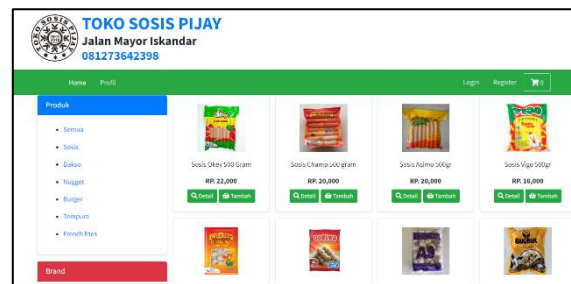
TOKO SOSIS PIJAY
Jalan Mayor Iskandar
081273642398

Home Profil
Login Register 0

Produk
Semua
Sosis
Bakso
Nugget
Burger
Tempura
French fries

Brand

Sosis Okey 500 Gram
RP. 22,000
Detail Tambah

Sosis Champ 500 gram
RP. 20,000
Detail Tambah

Sosis Asimo 500gr
RP. 20,000
Detail Tambah

Sosis Vigo 500gr
RP. 16,000
Detail Tambah